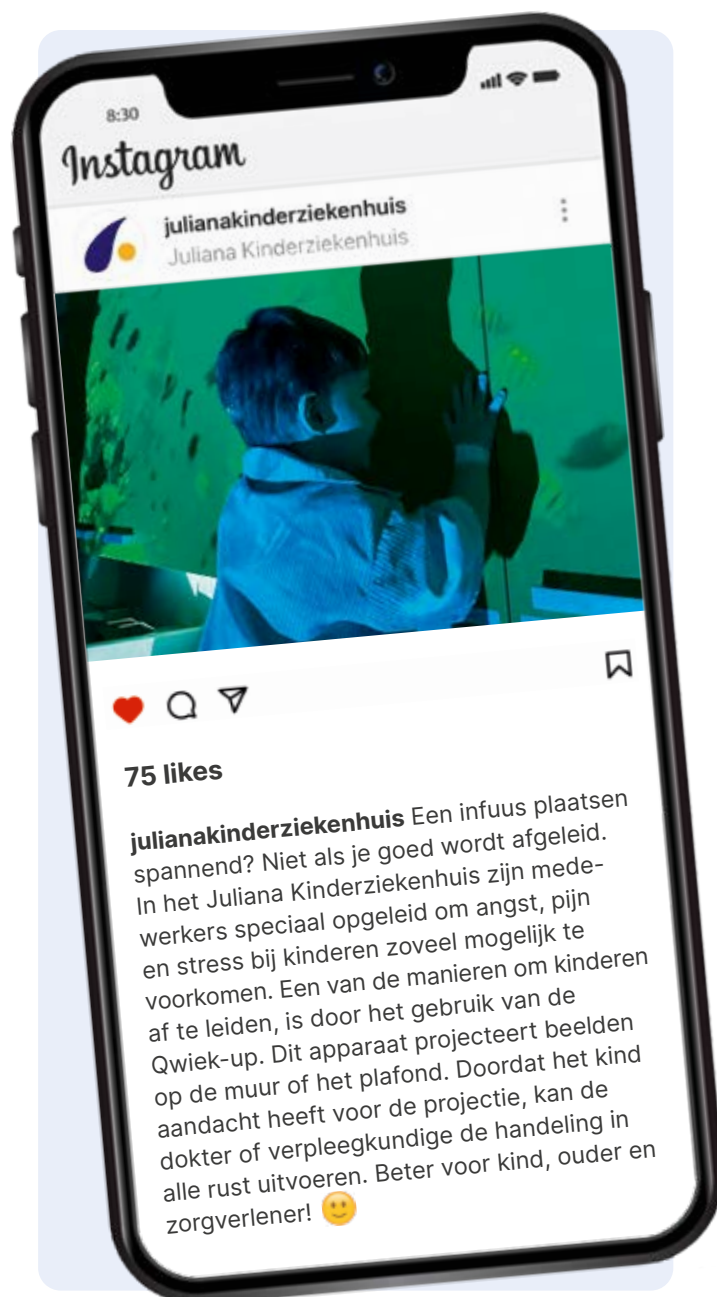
8:30

Instagram

julianakinderziekenhuis
Juliana Kinderziekenhuis

75 likes

julianakinderziekenhuis Een infuus plaatsen spannend? Niet als je goed wordt afgeleid. In het Juliana Kinderziekenhuis zijn medewerkers speciaal opgeleid om angst, pijn en stress bij kinderen zoveel mogelijk te voorkomen. Een van de manieren om kinderen af te leiden, is door het gebruik van de Qwiek-up. Dit apparaat projecteert beelden op de muur of het plafond. Doordat het kind aandacht heeft voor de projectie, kan de dokter of verpleegkundige de handeling in alle rust uitvoeren. Beter voor kind, ouder en zorgverlener! 🙂